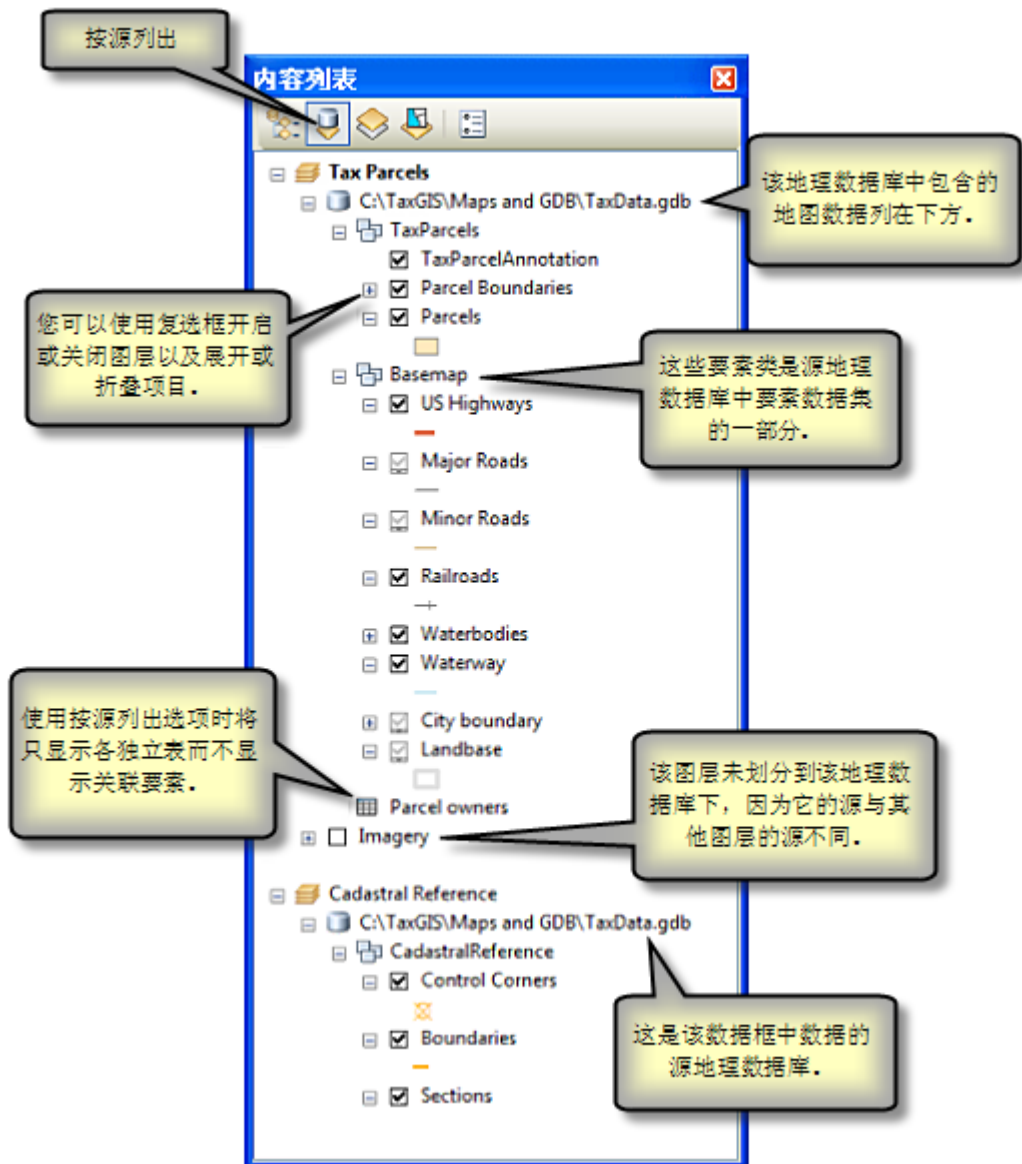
按源列出

内容列表

Tax Parcels
C:\TaxGIS\Maps and GDB\TaxData.gdb

该地理数据库中包含的地图数据列在下方。

TaxParcels
TaxParcelAnnotation
Parcel Boundaries
Parcels

您可以使用复选框开启或关闭图层以及展开或折叠项目。

Basemap

这些要素类是源地理数据库中要素数据集的一部分。

US Highways
Major Roads
Minor Roads
Railroads
Waterbodies
Waterway
City boundary
Landbase

使用按源列出选项时将只显示各独立表而不显示关联要素。

Parcel owners
Imagery

该图层未划分到该地理数据库下，因为它的源与其他图层的源不同。

Cadastral Reference
C:\TaxGIS\Maps and GDB\TaxData.gdb
CadastralReference
Control Corners
Boundaries
Sections

这是该数据框中数据的源地理数据库。